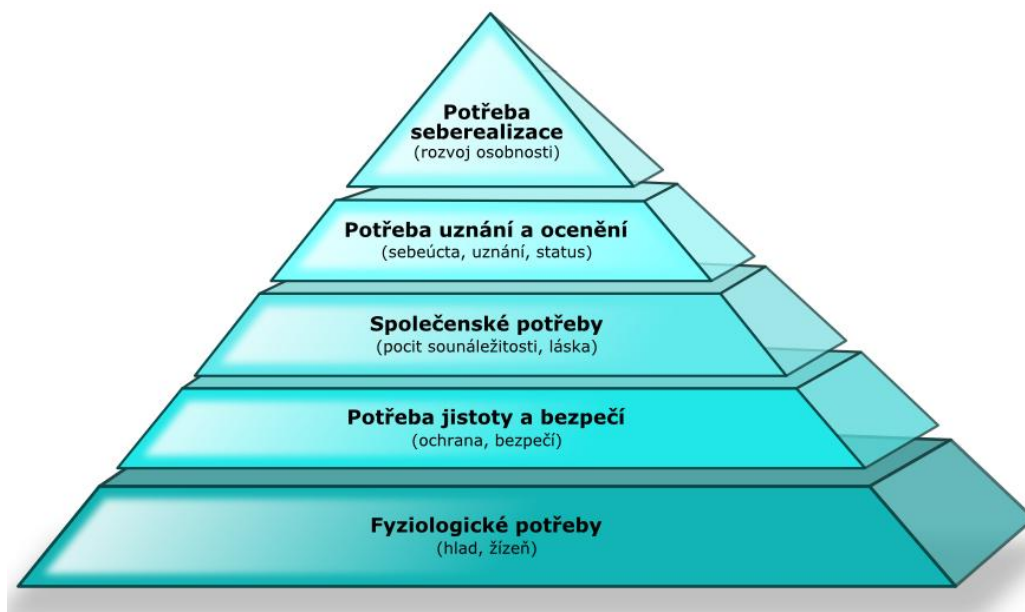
Potřeba seberealizace
(rozvoj osobnosti)

Potřeba uznání a ocenění
(sebeúcta, uznání, status)

Společenské potřeby
(pocit sounáležitosti, láska)

Potřeba jistoty a bezpečí
(ochrana, bezpečí)

Fyziologické potřeby
(hlad, žízeň)